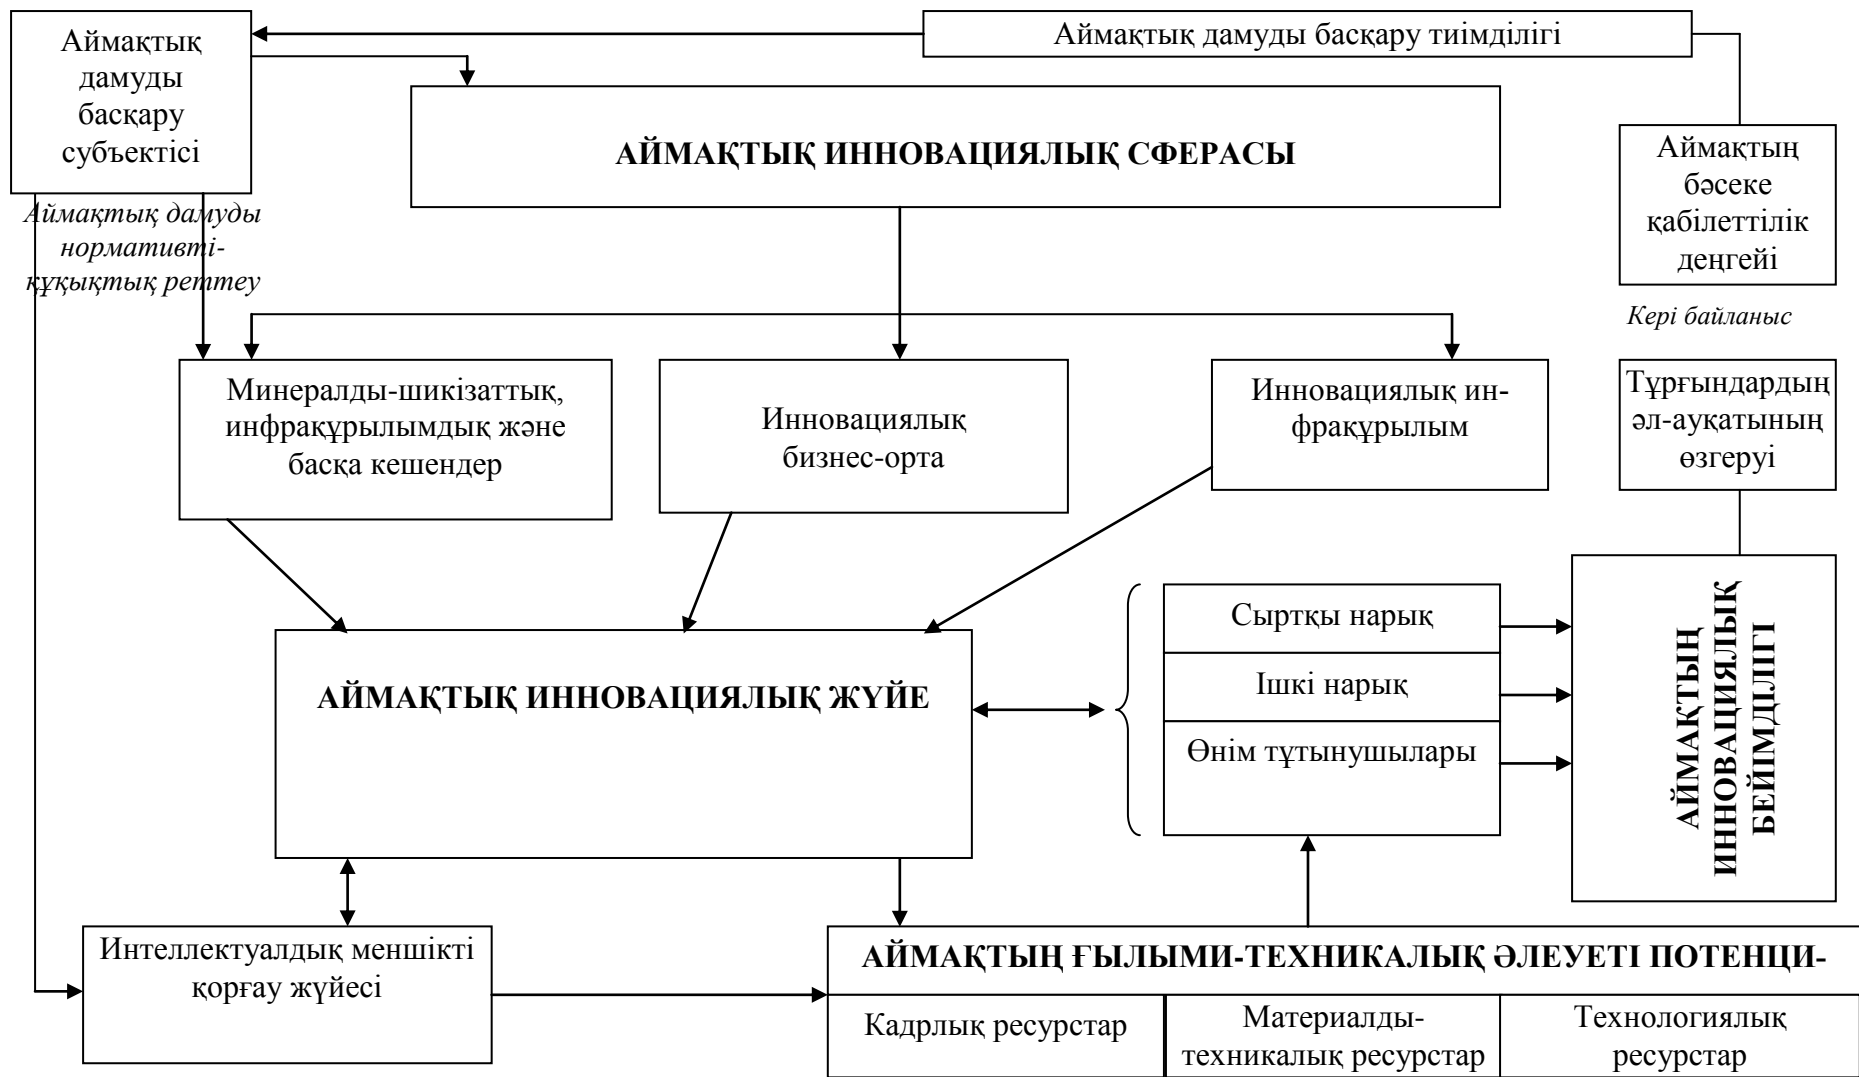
Аймақтық дамуды басқару субъектісі

Аймақтық дамуды басқару тиімділігі

АЙМАҚТЫҚ ИННОВАЦИЯЛЫҚ СФЕРАСЫ

Аймақтың бәсеке қабілеттілік деңгейі

Аймақтық дамуды нормативті-құқықтық реттеу

Кері байланыс

Минералды-шикізаттық, инфрақұрылымдық және басқа кешендер

Инновациялық бизнес-орта

Инновациялық инфрақұрылым

Тұрғындардың әл-ауқатының өзгеруі

АЙМАҚТЫҚ ИННОВАЦИЯЛЫҚ ЖҮЙЕ

Сыртқы нарық

Ішкі нарық

Өнім тұтынушылары

АЙМАҚТЫҢ ИННОВАЦИЯЛЫҚ БЕЙІМДІЛІГІ

Интеллектуалдық меншікті қорғау жүйесі

АЙМАҚТЫҢ ҒЫЛЫМИ-ТЕХНИКАЛЫҚ ӘЛЕУЕТІ ПОТЕНЦИ-

| Кадрлық ресурстар | Материалды-техникалық ресурстар | Технологиялық ресурстар |